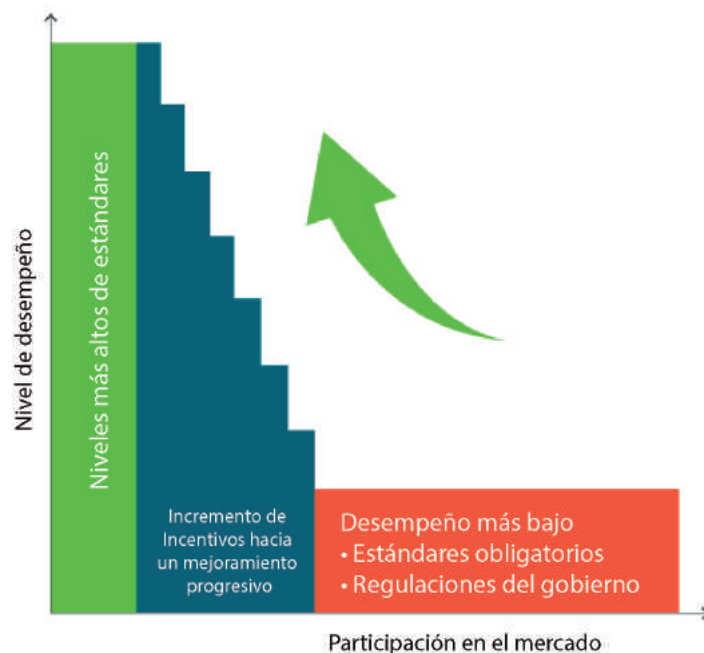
Nivel de desempeño

Niveles más altos de estándares

Incremento de Incentivos hacia un mejoramiento progresivo

Desempeño más bajo
• Estándares obligatorios
• Regulaciones del gobierno

Participación en el mercado